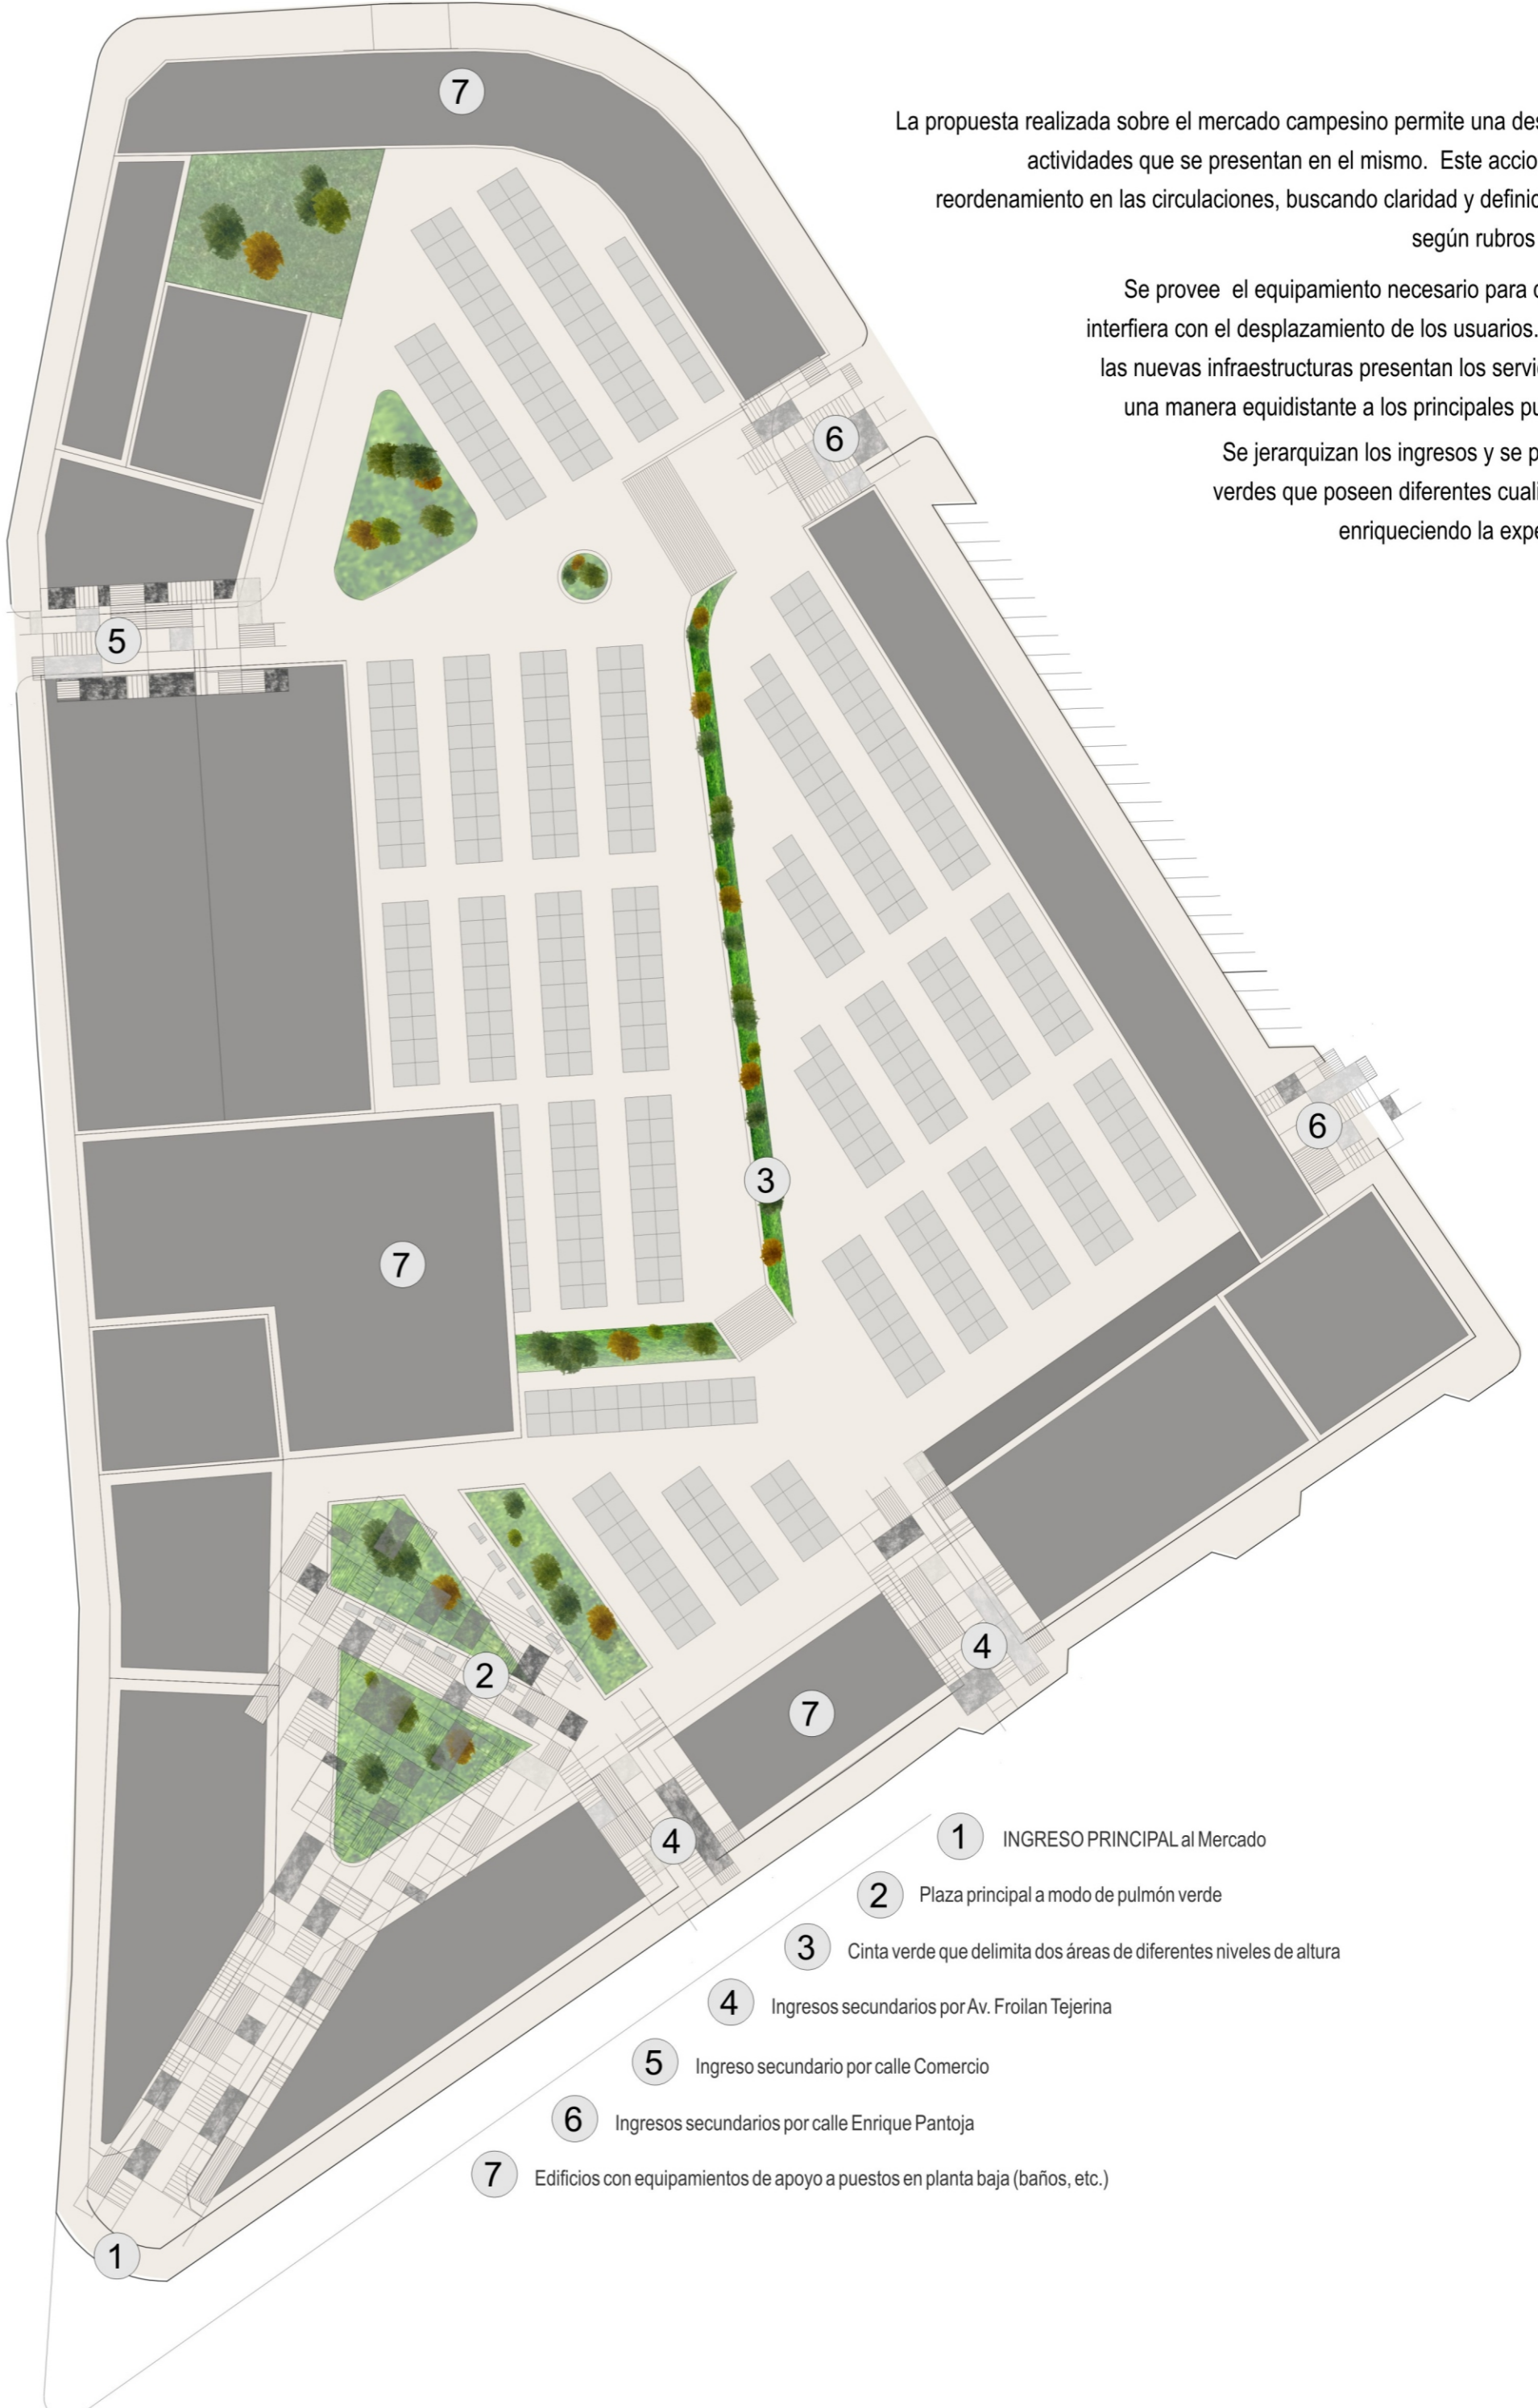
7

La propuesta realizada sobre el mercado campesino permite una des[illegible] actividades que se presentan en el mismo. Este accio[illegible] reordenamiento en las circulaciones, buscando claridad y definic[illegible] según rubros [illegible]

Se provee el equipamiento necesario para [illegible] interfiera con el desplazamiento de los usuarios. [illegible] las nuevas infraestructuras presentan los servi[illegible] una manera equidistante a los principales pu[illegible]

Se jerarquizan los ingresos y se p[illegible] verdes que poseen diferentes cuali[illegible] enriqueciendo la expe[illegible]

6

5

3

6

7

2

4

7

4

1

1 INGRESO PRINCIPAL al Mercado

2 Plaza principal a modo de pulmón verde

3 Cinta verde que delimita dos áreas de diferentes niveles de altura

4 Ingresos secundarios por Av. Froilan Tejerina

5 Ingreso secundario por calle Comercio

6 Ingresos secundarios por calle Enrique Pantoja

7 Edificios con equipamientos de apoyo a puestos en planta baja (baños, etc.)